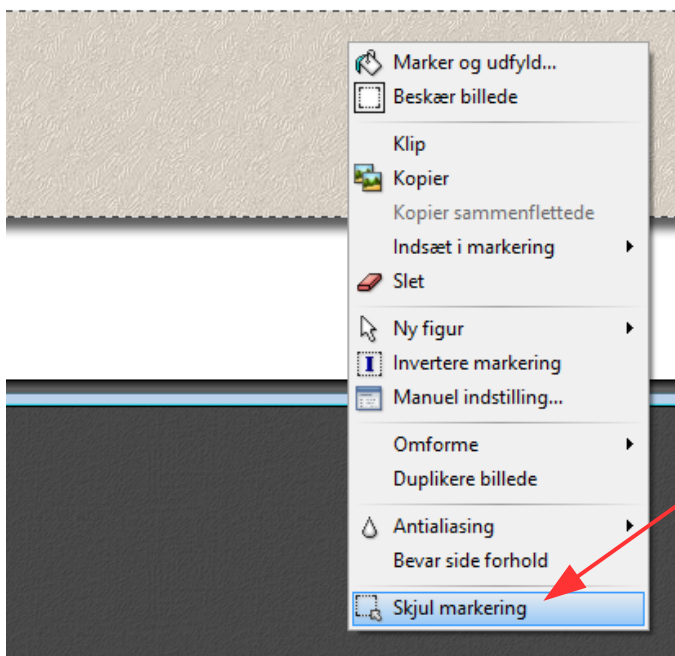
Marker og udfyld...
Beskær billede

Klip
Kopier
Kopier sammenflettede
Indsæt i markering
Slet

Ny figur
Invertere markering
Manuel indstilling...

Omforme
Duplikere billede

Antialiasing
Bevar side forhold

Skjul markering